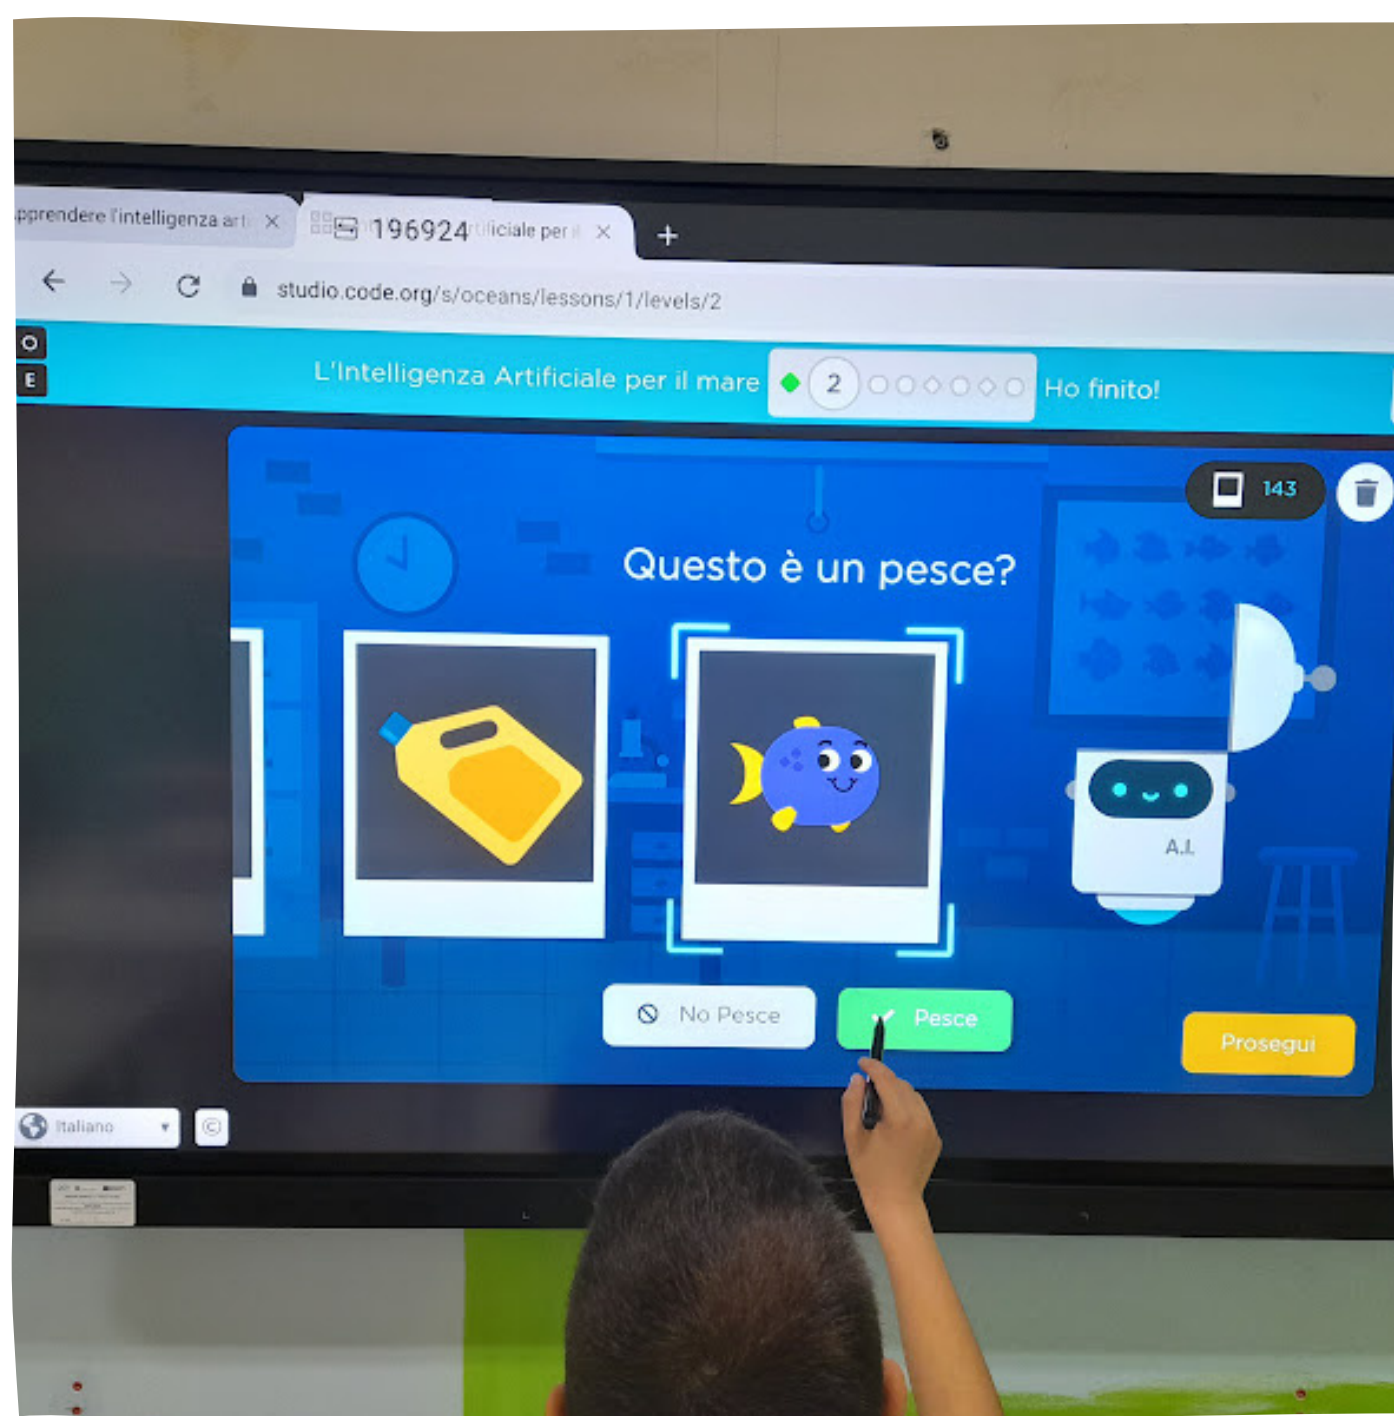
pprendere l'intelligenza art ×
196924 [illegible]ficiale per l ×
+
studio.code.org/s/oceans/lessons/1/levels/2
O
E
L'Intelligenza Artificiale per il mare
2
Ho finito!
143
Questo è un pesce?
A.I.
No Pesce
Pesce
Prosegui
Italiano
©